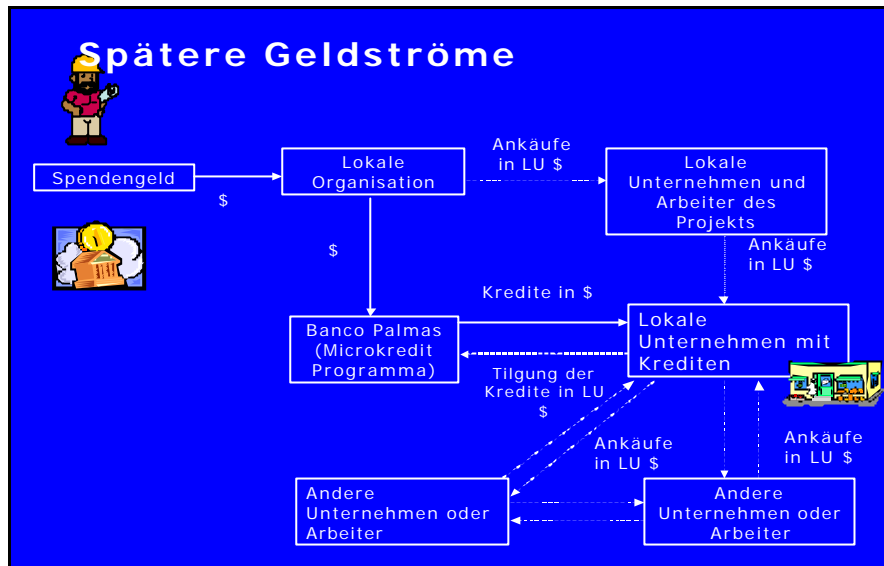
Spätere Geldströme

Spendengeld

$

Lokale Organisation

Ankäufe in LU $

Lokale Unternehmen und Arbeiter des Projekts

Ankäufe in LU $

$

Kredite in $

Banco Palmas (Microkredit Programma)

Lokale Unternehmen mit Krediten

Tilgung der Kredite in LU $

Ankäufe in LU $

Ankäufe in LU $

Andere Unternehmen oder Arbeiter

Andere Unternehmen oder Arbeiter